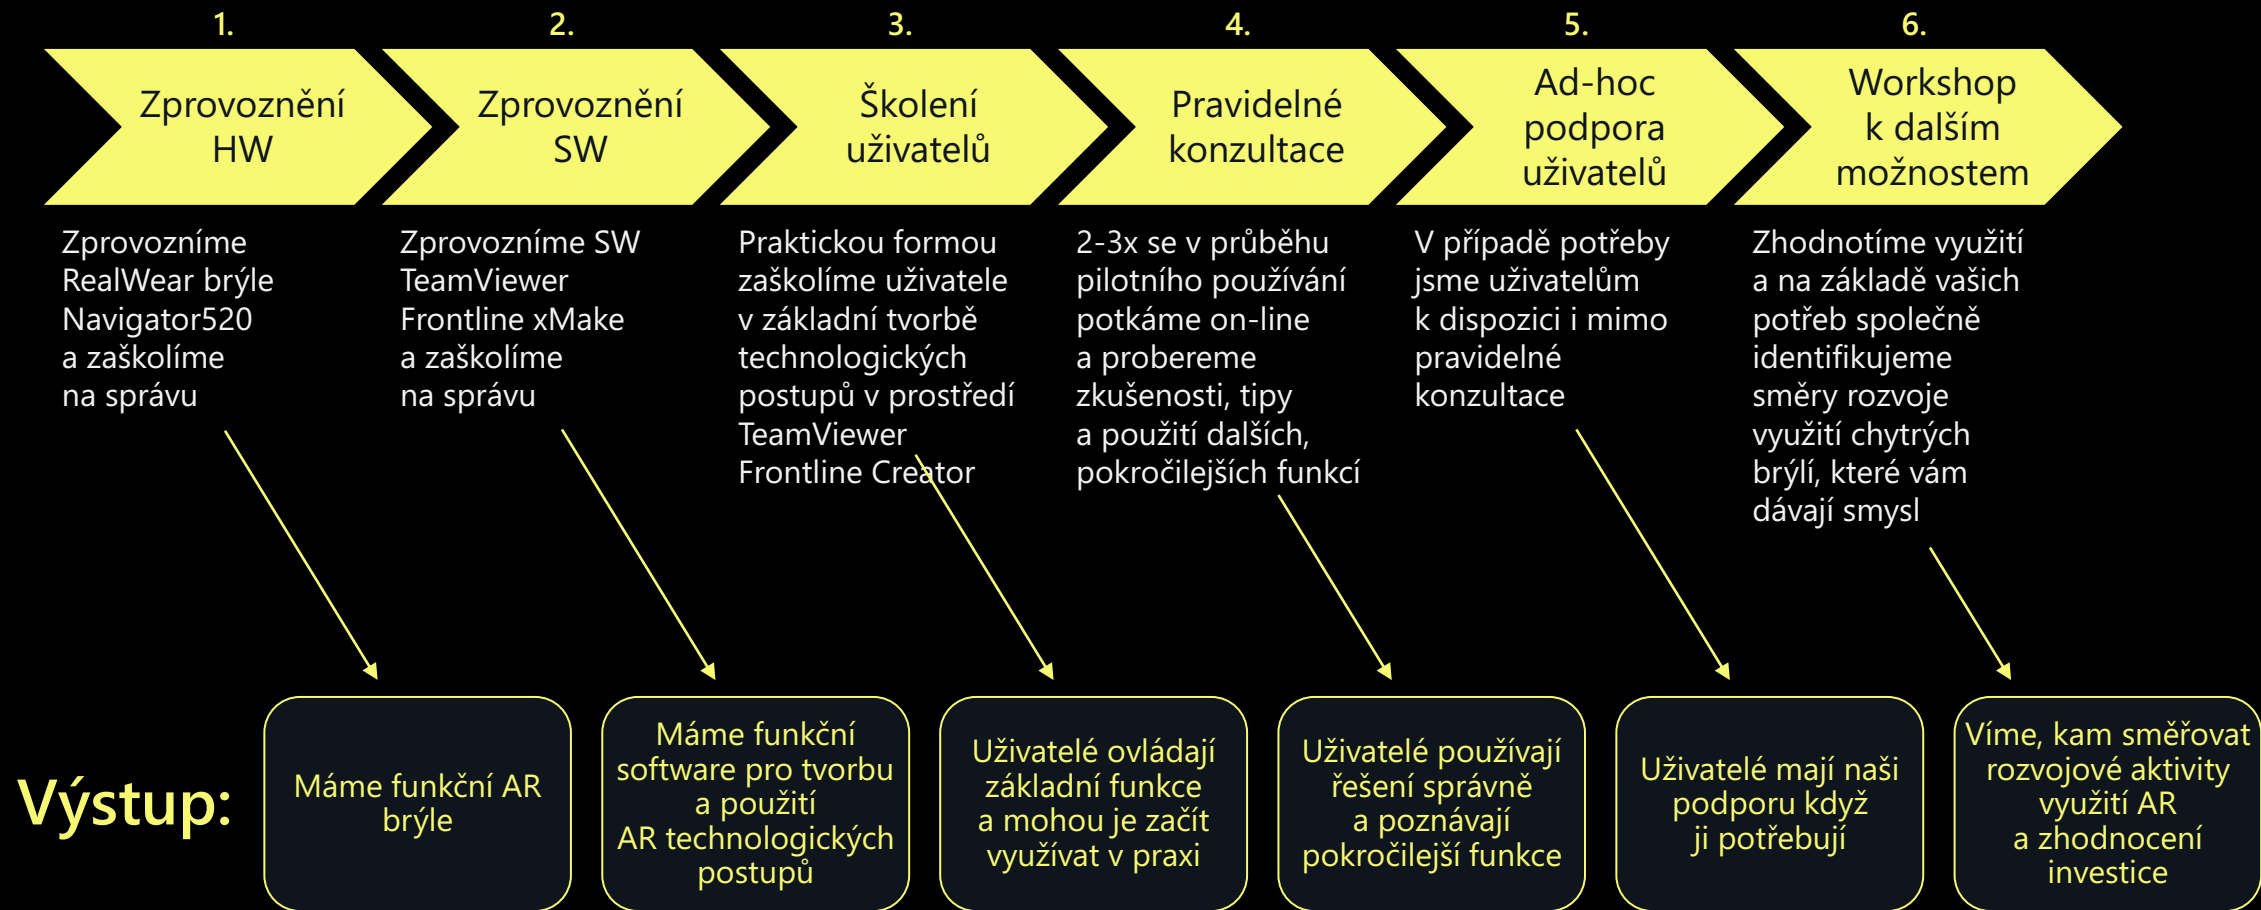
1.
Zprovoznění HW

Zprovozníme RealWear brýle Navigator520 a zaškolíme na správu

2.
Zprovoznění SW

Zprovozníme SW TeamViewer Frontline xMake a zaškolíme na správu

3.
Školení uživatelů

Praktickou formou zaškolíme uživatele v základní tvorbě technologických postupů v prostředí TeamViewer Frontline Creator

4.
Pravidelné konzultace

2-3x se v průběhu pilotního používání potkáme on-line a probereme zkušenosti, tipy a použití dalších, pokročilejších funkcí

5.
Ad-hoc podpora uživatelů

V případě potřeby jsme uživatelům k dispozici i mimo pravidelné konzultace

6.
Workshop k dalším možnostem

Zhodnotíme využití a na základě vašich potřeb společně identifikujeme směry rozvoje využití chytrých brýlí, které vám dávají smysl

Výstup:

Máme funkční AR brýle

Máme funkční software pro tvorbu a použití AR technologických postupů

Uživatelé ovládají základní funkce a mohou je začít využívat v praxi

Uživatelé používají řešení správně a poznávají pokročilejší funkce

Uživatelé mají naši podporu když ji potřebují

Víme, kam směřovat rozvojové aktivity využití AR a zhodnocení investice